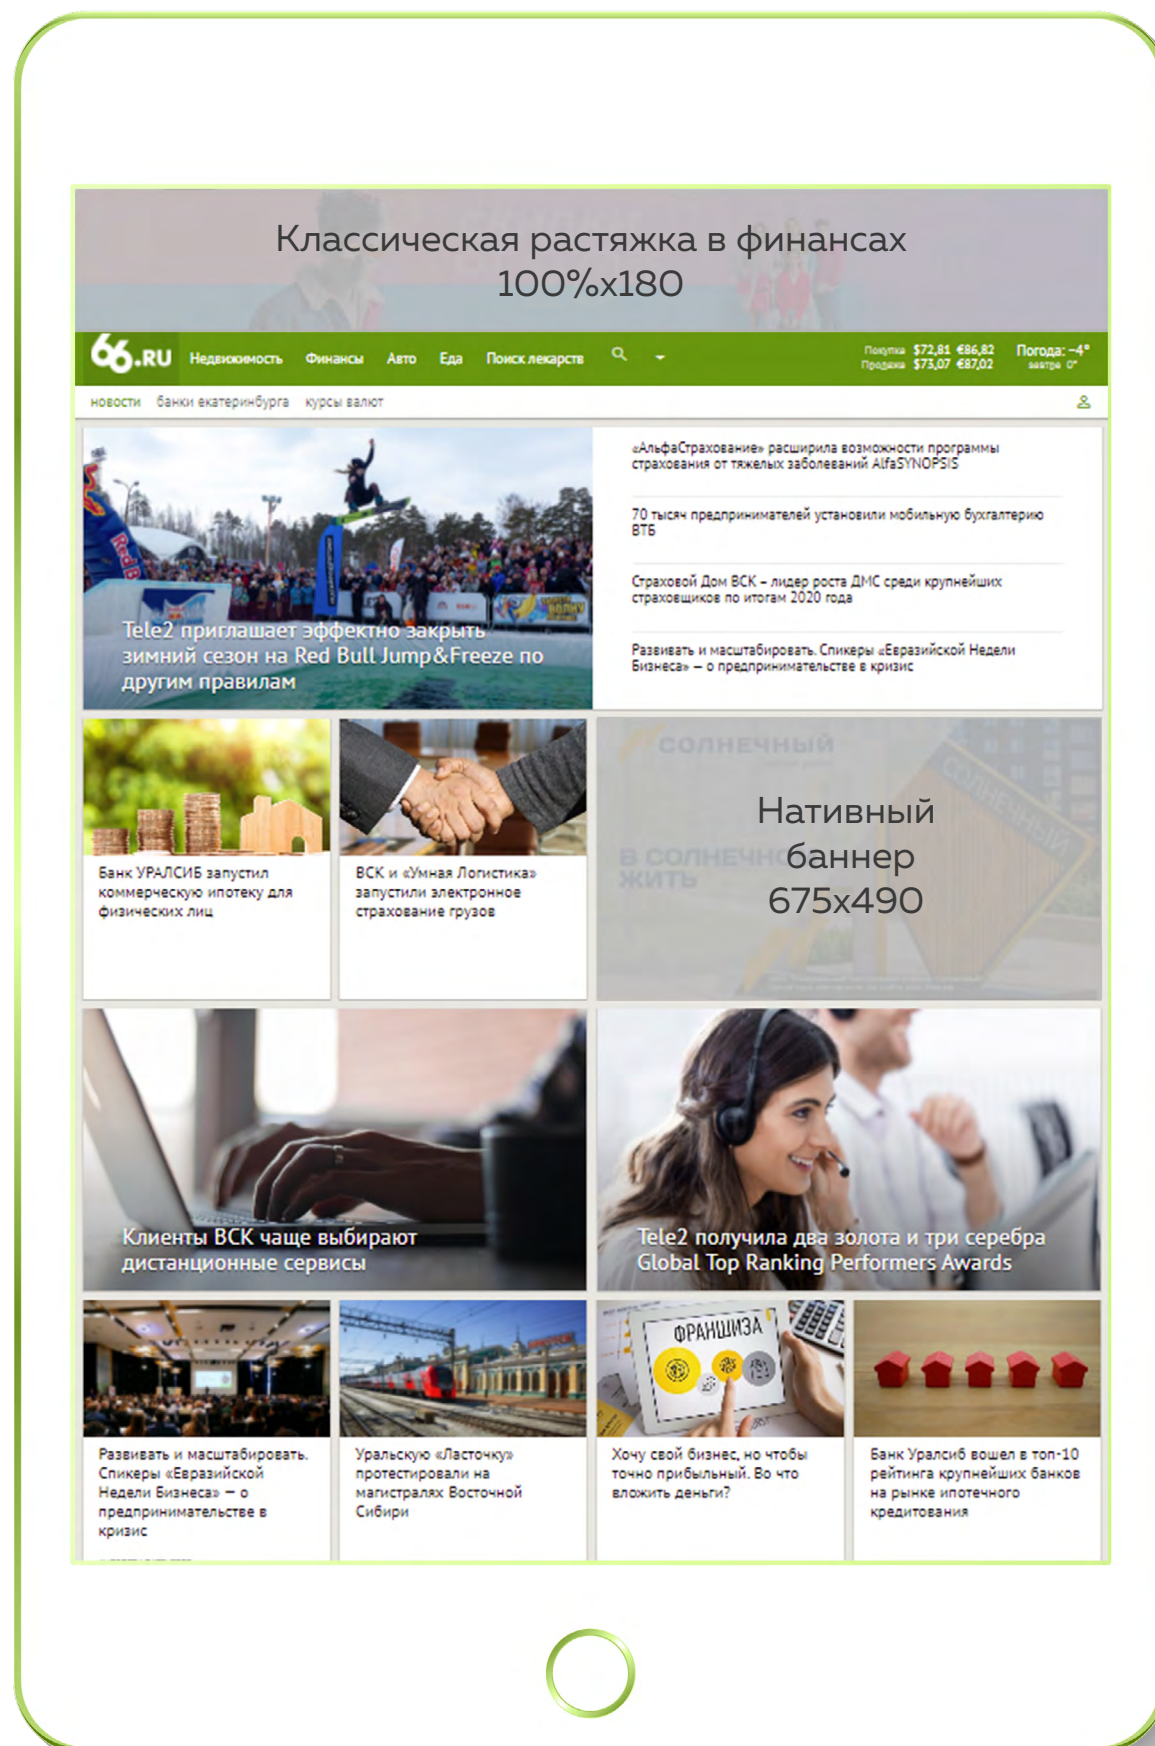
Классическая растяжка в финансах
100%x180

66.RU Недвижимость Финансы Авто Еда Поиск лекарств

Покупка $72,81 €86,82
Продажа $73,07 €87,02

Погода: −4°
завтра 0°

новости банки екатеринбурга курсы валют

Tele2 приглашает эффектно закрыть зимний сезон на Red Bull Jump&Freeze по другим правилам

«АльфаСтрахование» расширила возможности программы страхования от тяжелых заболеваний AlfaSYNOPSIS

70 тысяч предпринимателей установили мобильную бухгалтерию ВТБ

Страховой Дом ВСК – лидер роста ДМС среди крупнейших страховщиков по итогам 2020 года

Развивать и масштабировать. Спикеры «Евразийской Недели Бизнеса» – о предпринимательстве в кризис

Банк УРАЛСИБ запустил коммерческую ипотеку для физических лиц

ВСК и «Умная Логистика» запустили электронное страхование грузов

СОЛНЕЧНЫЙ

Нативный баннер 675x490

Клиенты ВСК чаще выбирают дистанционные сервисы

Tele2 получила два золота и три серебра Global Top Ranking Performers Awards

Развивать и масштабировать. Спикеры «Евразийской Недели Бизнеса» – о предпринимательстве в кризис

Уральскую «Ласточку» протестировали на магистралях Восточной Сибири

ФРАНШИЗА

Хочу свой бизнес, но чтобы точно прибыльный. Во что вложить деньги?

Банк Уралсиб вошел в топ-10 рейтинга крупнейших банков на рынке ипотечного кредитования